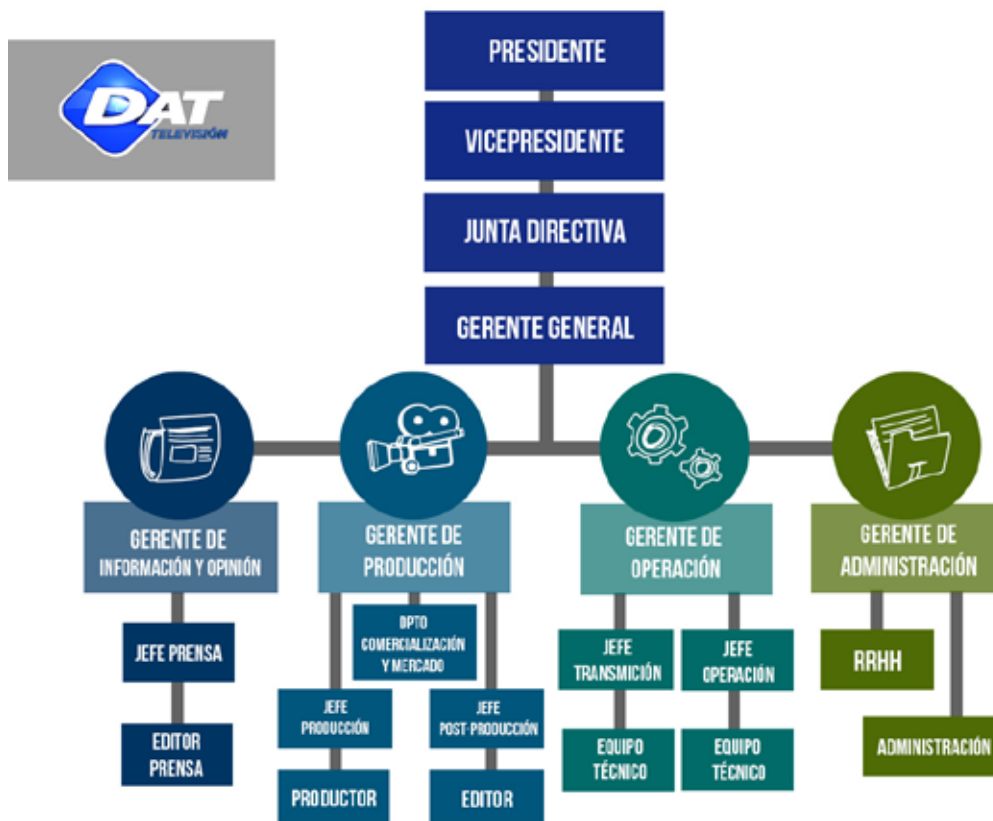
DAT TELEVISIÓN

PRESIDENTE

VICEPRESIDENTE

JUNTA DIRECTIVA

GERENTE GENERAL

GERENTE DE INFORMACIÓN Y OPINIÓN

JEFE PRENSA

EDITOR PRENSA

GERENTE DE PRODUCCIÓN

DPTO COMERCIALIZACIÓN Y MERCADO

JEFE PRODUCCIÓN

PRODUCTOR

JEFE POST-PRODUCCIÓN

EDITOR

GERENTE DE OPERACIÓN

JEFE TRANSMICIÓN

EQUIPO TÉCNICO

JEFE OPERACIÓN

EQUIPO TÉCNICO

GERENTE DE ADMINISTRACIÓN

RRHH

ADMINISTRACIÓN